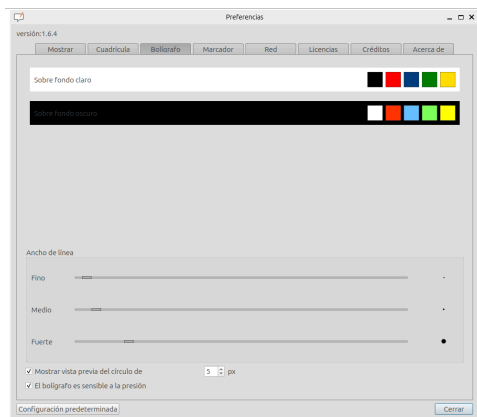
Preferencias

versión:1.6.4

Mostrar | Cuadrícula | Bolígrafo | Marcador | Red | Licencias | Créditos | Acerca de

Sobre fondo claro

Sobre fondo oscuro

Ancho de línea

Fino

Medio

Fuerte

Mostrar vista previa del círculo de 5 px

El bolígrafo es sensible a la presión

Configuración predeterminada

Cerrar